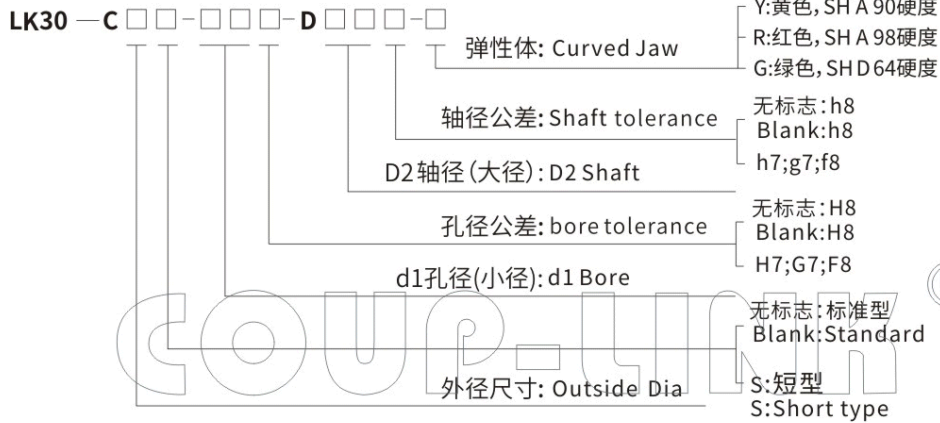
LK30 — C □□-□□□-D □□□-□

弹性体: Curved Jaw

Y:黄色, SH A 90硬度
R:红色, SH A 98硬度
G:绿色, SH D 64硬度

轴径公差: Shaft tolerance

无标志: h8
Blank: h8
h7; g7; f8

D2轴径(大径): D2 Shaft

孔径公差: bore tolerance

无标志: H8
Blank: H8
H7; G7; F8

d1孔径(小径): d1 Bore

无标志: 标准型
Blank: Standard
S: 短型
S: Short type

外径尺寸: Outside Dia

COUP-LINK